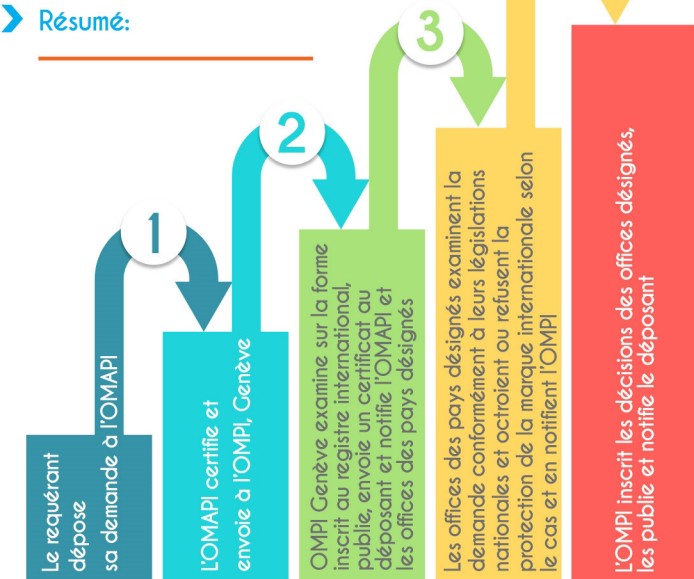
Résumé:

1

Le requérant dépose sa demande à l'OMAPI

L'OMAPI certifie et envoie à l'OMPI, Genève

2

OMPI Genève examine sur la forme inscrit au registre international, publie, envoie un certificat au déposant et notifie l'OMAPI et les offices des pays désignés

3

Les offices des pays désignés examinent la demande conformément à leurs législations nationales et octroient ou refusent la protection de la marque internationale selon le cas et en notifient l'OMPI

L'OMPI inscrit les décisions des offices désignés, les publie et notifie le déposant